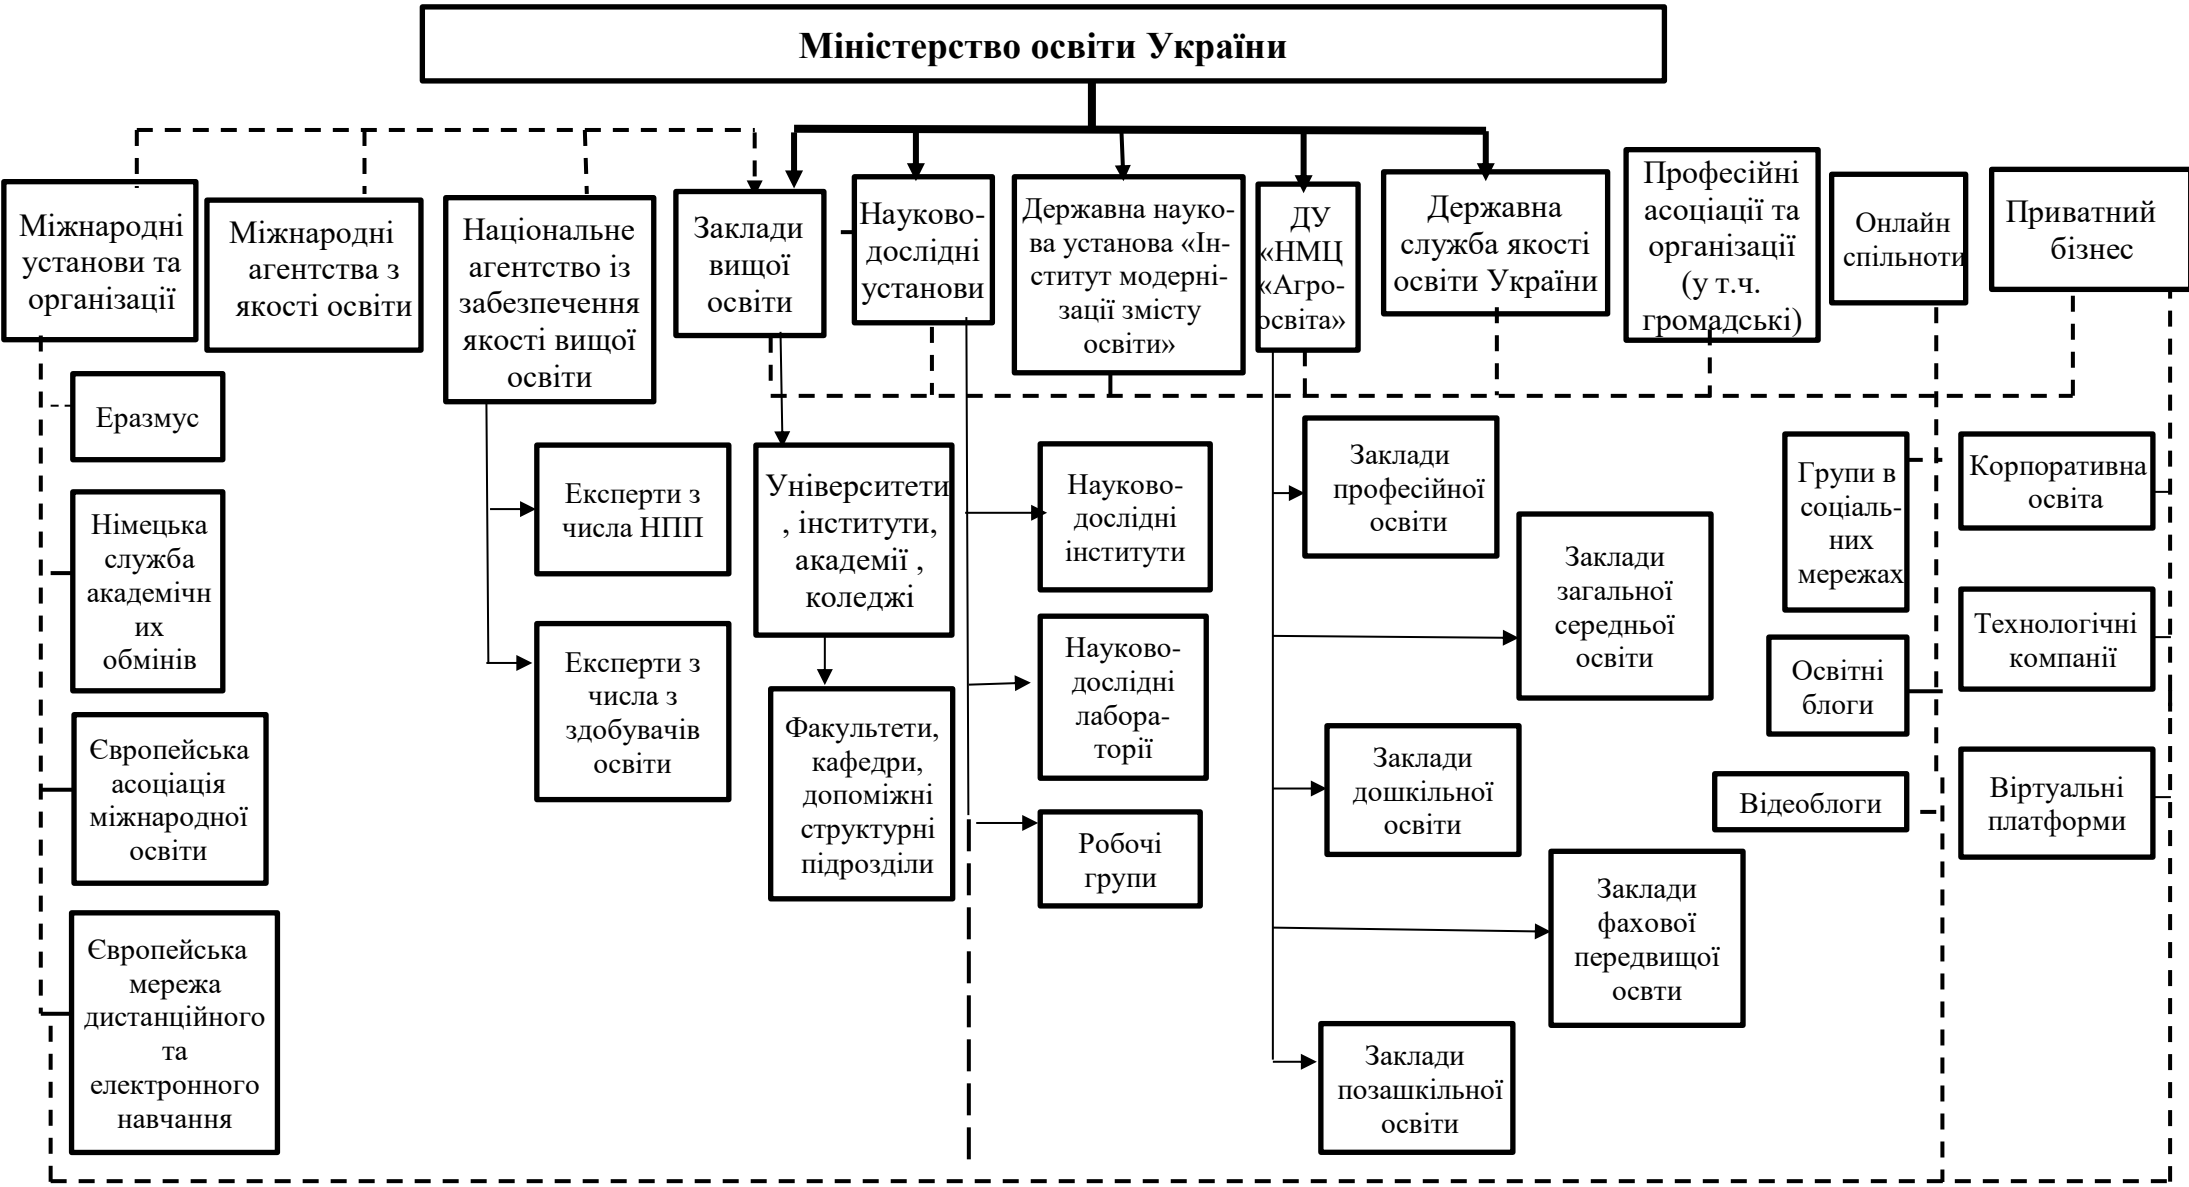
Міністерство освіти України

Міжнародні установи та організації

Міжнародні агентства з якості освіти

Національне агентство із забезпечення якості вищої освіти

Заклади вищої освіти

Науково-дослідні установи

Державна наукова установа «Інститут модернізації змісту освіти»

ДУ «НМЦ «Агроосвіта»

Державна служба якості освіти України

Професійні асоціації та організації (у т.ч. громадські)

Онлайн спільноти

Приватний бізнес

Еразмус

Німецька служба академічних обмінів

Європейська асоціація міжнародної освіти

Європейська мережа дистанційного та електронного навчання

Експерти з числа НПП

Експерти з числа з здобувачів освіти

Університети, інститути, академії, коледжі

Факультети, кафедри, допоміжні структурні підрозділи

Науково-дослідні інститути

Науково-дослідні лабораторії

Робочі групи

Заклади професійної освіти

Заклади загальної середньої освіти

Заклади дошкільної освіти

Заклади фахової передвищої освти

Заклади позашкільної освіти

Групи в соціальних мережах

Освітні блоги

Відеоблоги

Корпоративна освіта

Технологічні компанії

Віртуальні платформи